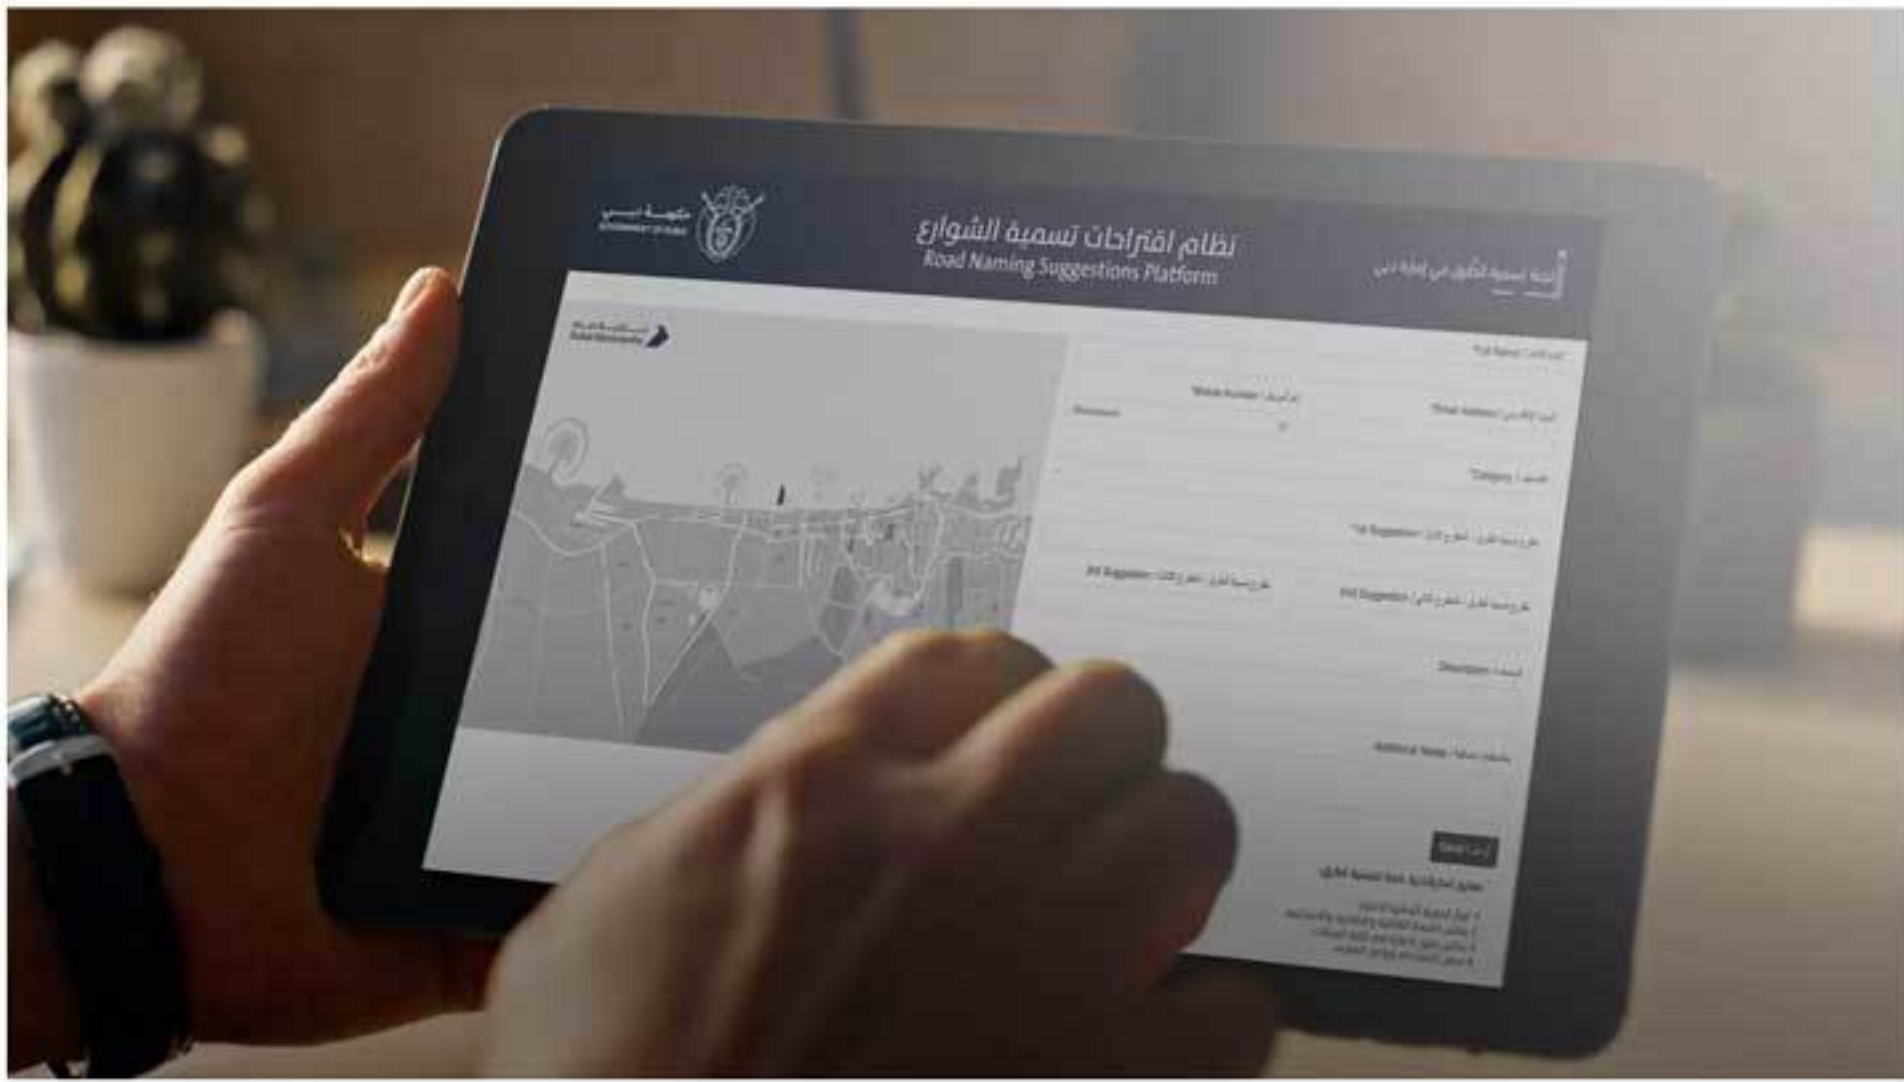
حكومة دبي
GOVERNMENT OF DUBAI

نظام اقتراحات تسمية الشوارع
Road Naming Suggestions Platform

لجنة تسمية الطرق في إمارة دبي

Dubai Municipality

Full Name / الاسم الكامل

Email Address / البريد الإلكتروني

Mobile Number / رقم الهاتف

Category / الفئة

1st Suggestion / مقترح تسمية الطريق - المقترح الأول

2nd Suggestion / مقترح تسمية الطريق - المقترح الثاني

3rd Suggestion / مقترح تسمية الطريق - المقترح الثالث

Description / الوصف

Additional Notes / ملاحظات إضافية

Send / إرسال

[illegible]